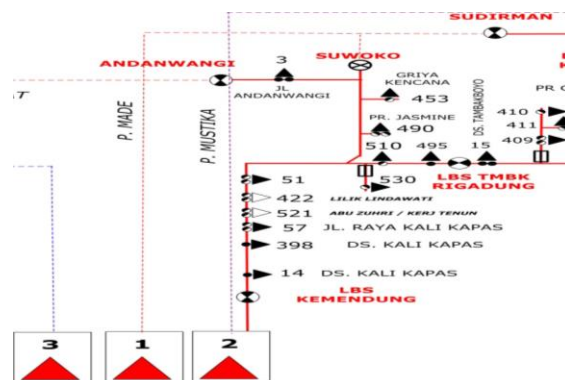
SUDIRMAN

ANDANWANGI

3
JL
ANDANWANGI

SUWOKO

GRIYA
KENCANA
453

PR. JASMINE
490

DS. TAMBAKBOYO

PR. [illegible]

410
411
409

T

P. MADE

P. MUSTIKA

510
495
15

530

LBS TMBK
RIGADUNG

51
422 LILIK LINDAWATI
521 ABU ZUHRI / KERJ TENUN
57 JL. RAYA KALI KAPAS
398 DS. KALI KAPAS
14 DS. KALI KAPAS

LBS
KEMENDUNG

3
1
2